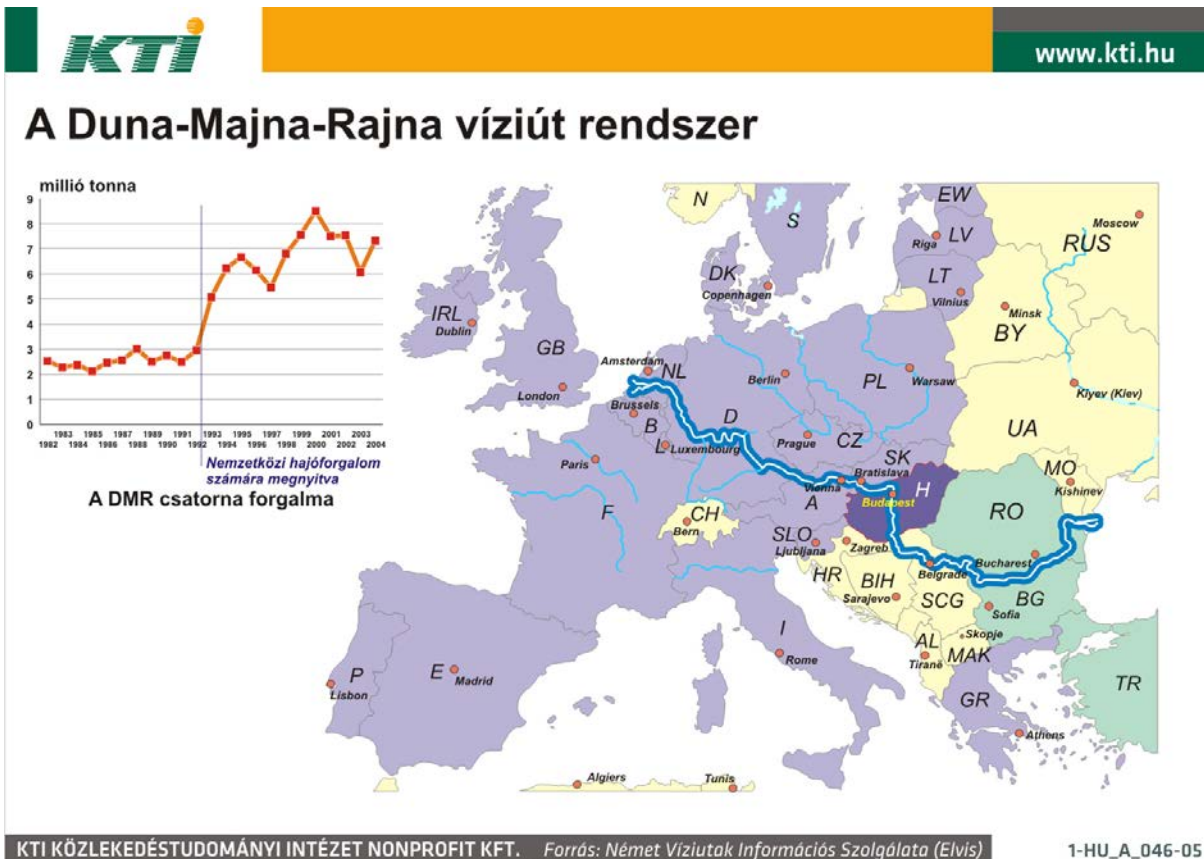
KTI

www.kti.hu

A Duna-Majna-Rajna víziút rendszer

millió tonna

9
8
7
6
5
4
3
2
1
0

1983 1985 1987 1989 1991 1993 1995 1997 1999 2001 2003
1982 1984 1986 1988 1990 1992 1994 1996 1998 2000 2002 2004

Nemzetközi hajóforgalom számára megnyitva

A DMR csatorna forgalma

N
S
EW
LV
LT
RUS
DK
IRL
GB
NL
D
PL
BY
B
L
CZ
UA
SK
MO
F
CH
A
H
RO
SLO
HR
BIH
SCG
BG
I
AL
MAK
P
E
GR
TR

Moscow
Riga
Vilnius
Minsk
Copenhagen
Dublin
Amsterdam
Berlin
Warsaw
London
Brussels
Kiyev (Kiev)
Luxembourg
Prague
Paris
Bratislava
Vienna
Budapest
Kishinev
Bern
Zagreb
Ljubljana
Bucharest
Belgrade
Sarajevo
Sofia
Skopje
Tiranë
Rome
Lisbon
Madrid
Athens
Algiers
Tunis

KTI KÖZLEKEDÉSTUDOMÁNYI INTÉZET NONPROFIT KFT. Forrás: Német Víziutak Információs Szolgálata (Elvis)

1-HU_A_046-05